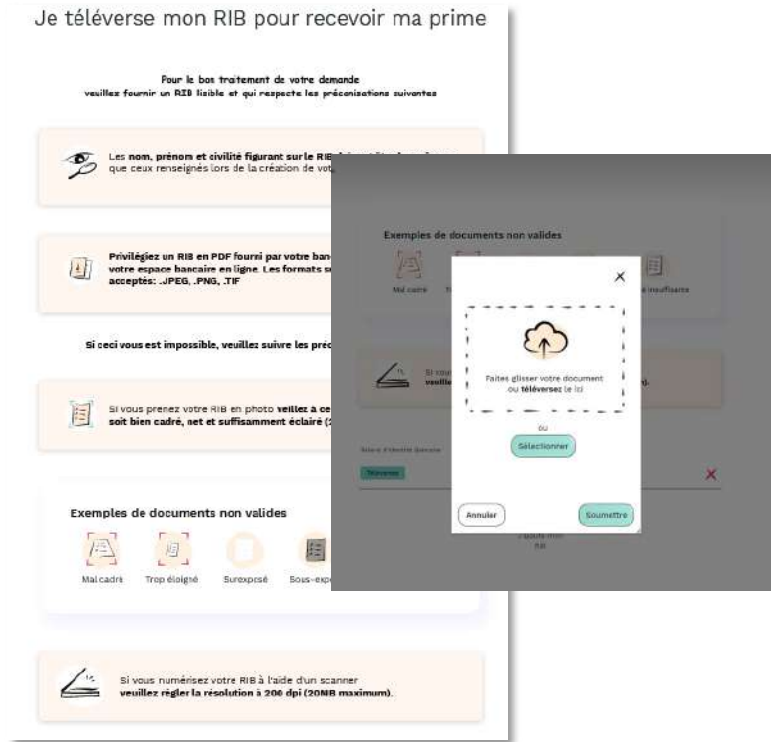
Je téléverse mon RIB pour recevoir ma prime

Pour le bon traitement de votre demande veuillez fournir un RIB lisible et qui respecte les préconisations suivantes

Les nom, prénom et civilité figurant sur le RIB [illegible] que ceux renseignés lors de la création de vot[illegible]

Privilégiez un RIB en PDF fourni par votre ban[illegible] votre espace bancaire en ligne. Les formats s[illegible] acceptés: .JPEG, .PNG, .TIF

Si ceci vous est impossible, veuillez suivre les préc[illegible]

Si vous prenez votre RIB en photo veillez à ce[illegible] soit bien cadré, net et suffisamment éclairé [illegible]

Exemples de documents non valides

Mal cadré

Trop éloigné

Surexposé

Sous-exp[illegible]

Si vous numérisez votre RIB à l'aide d'un scanner veuillez régler la résolution à 200 dpi (20MB maximum).

Exemples de documents non valides

Mal cadré

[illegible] insuffisant

Si vou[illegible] veuille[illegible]

Faites glisser votre document ou téléversez le ici

ou

Sélectionner

Annuler

Soumettre

Téléverser

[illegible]